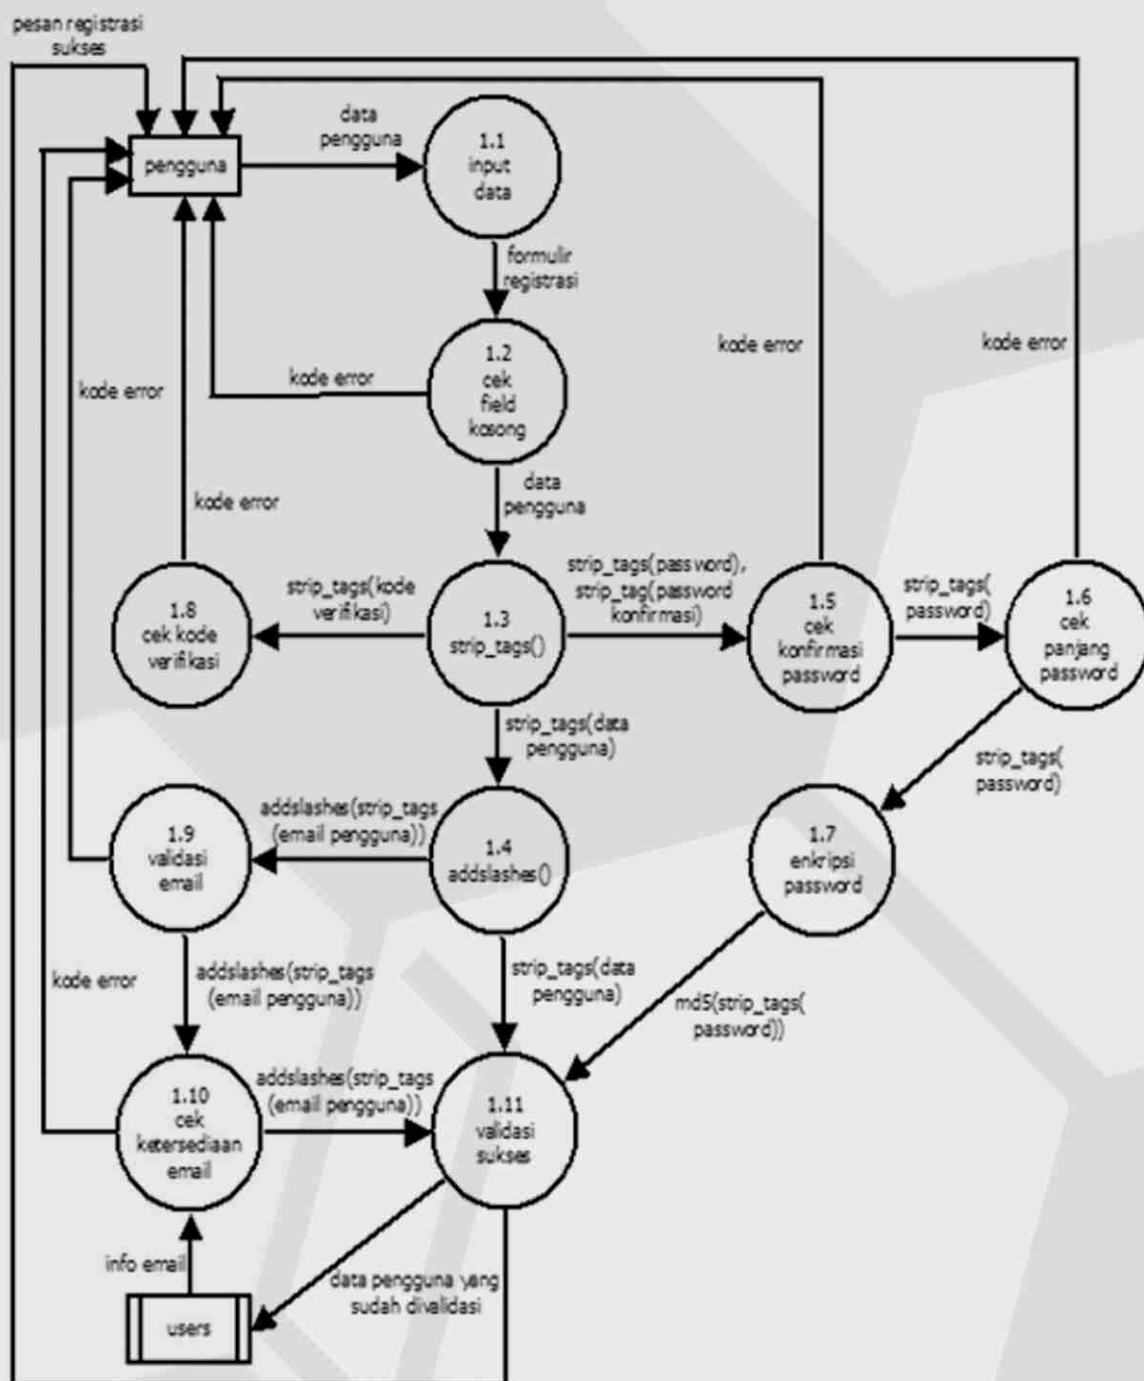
pesan registrasi sukses

pengguna

data pengguna

1.1 input data

formulir registrasi

1.2 cek field kosong

kode error

kode error

kode error

kode error

data pengguna

kode error

1.8 cek kode verifikasi

strip_tags(kode verifikasi)

1.3 strip_tags()

strip_tags(password), strip_tag(password konfirmasi)

1.5 cek konfirmasi password

strip_tags( password)

1.6 cek panjang password

strip_tags(data pengguna)

strip_tags( password)

1.9 validasi email

addslashes(strip_tags (email pengguna))

1.4 addslashes()

1.7 enkripsi password

kode error

addslashes(strip_tags (email pengguna))

strip_tags(data pengguna)

md5(strip_tags( password))

1.10 cek ketersediaan email

addslashes(strip_tags (email pengguna))

1.11 validasi sukses

info email

data pengguna yang sudah divalidasi

users